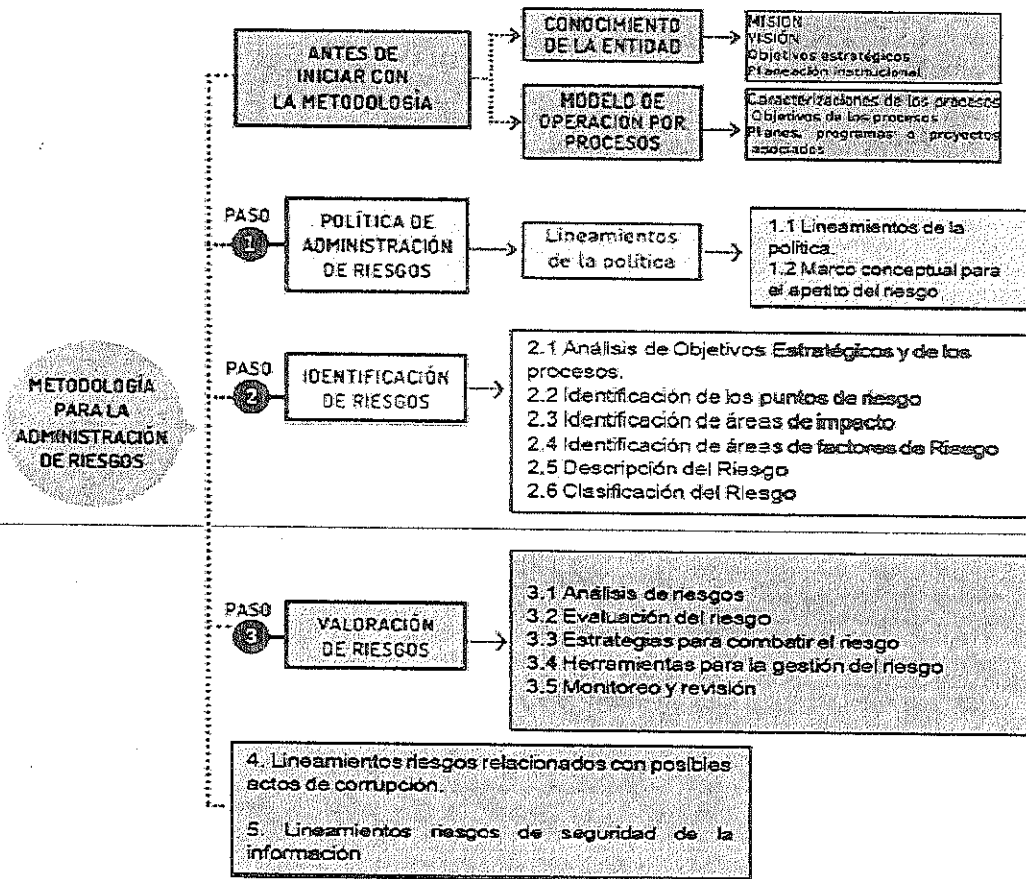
METODOLOGÍA PARA LA ADMINISTRACIÓN DE RIESGOS

ANTES DE INICIAR CON LA METODOLOGÍA

CONOCIMIENTO DE LA ENTIDAD

MISION
VISIÓN
Objetivos estratégicos
Planeación institucional

MODELO DE OPERACIÓN POR PROCESOS

Caracterizaciones de los procesos
Objetivos de los procesos
Planes, programas o proyectos asociados

PASO 1

POLÍTICA DE ADMINISTRACIÓN DE RIESGOS

Lineamientos de la política

1.1 Lineamientos de la política.
1.2 Marco conceptual para el apetito del riesgo.

PASO 2

IDENTIFICACIÓN DE RIESGOS

2.1 Análisis de Objetivos Estratégicos y de los procesos.
2.2 Identificación de los puntos de riesgo
2.3 Identificación de áreas de impacto
2.4 Identificación de áreas de factores de Riesgo
2.5 Descripción del Riesgo
2.6 Clasificación del Riesgo

PASO 3

VALORACIÓN DE RIESGOS

3.1 Análisis de riesgos
3.2 Evaluación del riesgo
3.3 Estrategias para combatir el riesgo
3.4 Herramientas para la gestión del riesgo
3.5 Monitoreo y revisión

4. Lineamientos riesgos relacionados con posibles actos de corrupción.

5. Lineamientos riesgos de seguridad de la información